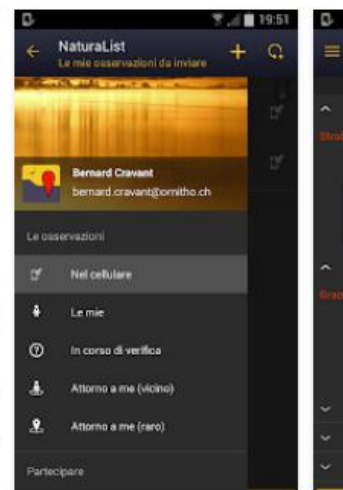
19:51

NaturaList
Le mie osservazioni da inviare

Bernard Cravant
bernard.cravant@ornitho.ch

Le osservazioni

Nel cellulare

Le mie

In corso di verifica

Attorno a me (vicino)

Attorno a me (raro)

Partecipare